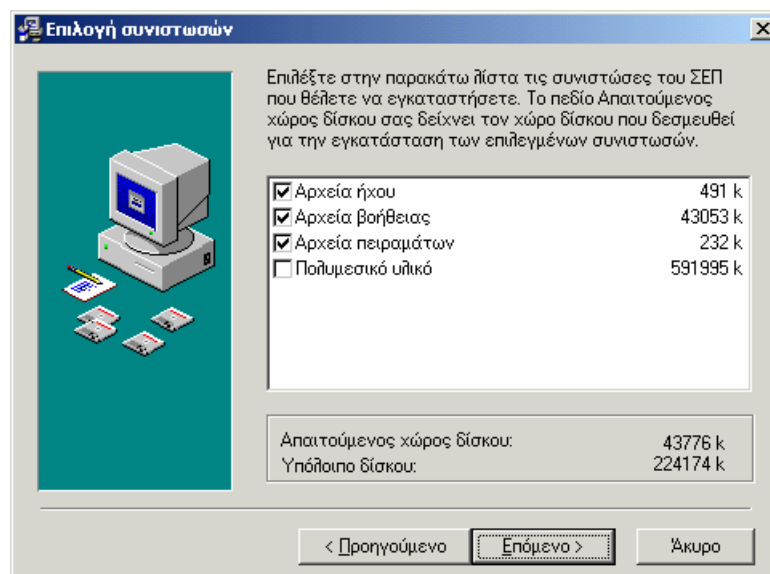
Επιλογή συνιστωσών

Επιλέξτε στην παρακάτω λίστα τις συνιστώσες του ΣΕΠ που θέλετε να εγκαταστήσετε. Το πεδίο Απαιτούμενος χώρος δίσκου σας δείχνει τον χώρο δίσκου που δεσμευθεί για την εγκατάσταση των επιλεγμένων συνιστωσών.

| | | |
|---|---|---|
| ☑ | Αρχεία ήχου | 491 k |
| ☑ | Αρχεία βοήθειας | 43053 k |
| ☑ | Αρχεία πειραμάτων | 232 k |
| ☐ | Πολυμεσικό υλικό | 591995 k |

Απαιτούμενος χώρος δίσκου: 43776 k
Υπόλοιπο δίσκου: 224174 k

< Προηγούμενο | Επόμενο > | Άκυρο